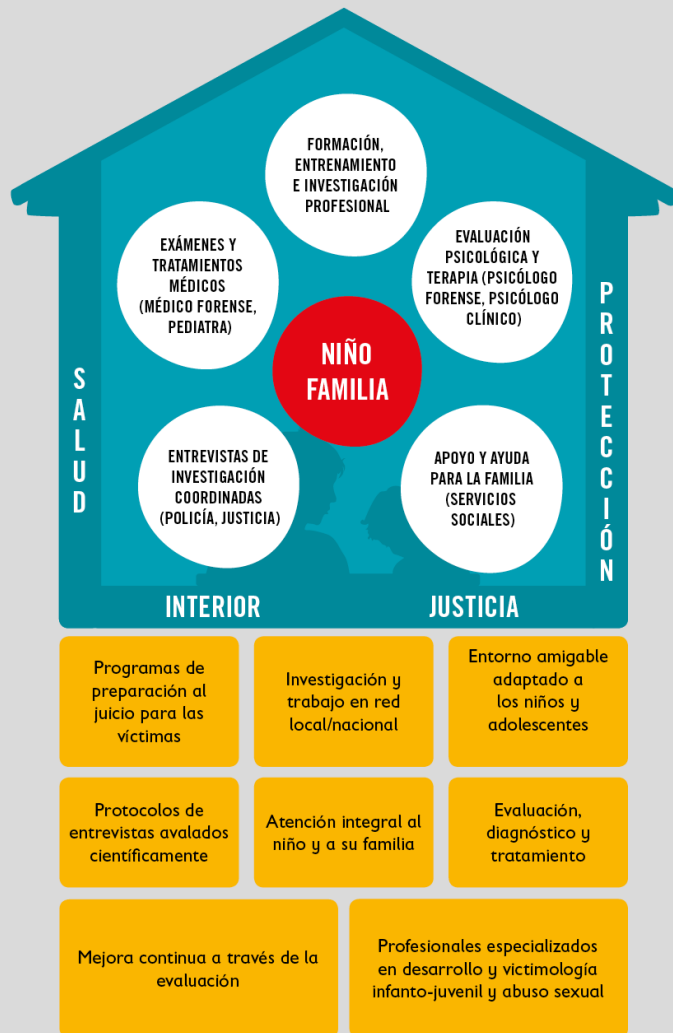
FORMACIÓN, ENTRENAMIENTO E INVESTIGACIÓN PROFESIONAL

EXÁMENES Y TRATAMIENTOS MÉDICOS (MÉDICO FORENSE, PEDIATRA)

EVALUACIÓN PSICOLÓGICA Y TERAPIA (PSICÓLOGO FORENSE, PSICÓLOGO CLÍNICO)

NIÑO FAMILIA

SALUD

PROTECCIÓN

ENTREVISTAS DE INVESTIGACIÓN COORDINADAS (POLICÍA, JUSTICIA)

APOYO Y AYUDA PARA LA FAMILIA (SERVICIOS SOCIALES)

INTERIOR

JUSTICIA

Programas de preparación al juicio para las víctimas

Investigación y trabajo en red local/nacional

Entorno amigable adaptado a los niños y adolescentes

Protocolos de entrevistas avalados científicamente

Atención integral al niño y a su familia

Evaluación, diagnóstico y tratamiento

Mejora continua a través de la evaluación

Profesionales especializados en desarrollo y victimología infanto-juvenil y abuso sexual